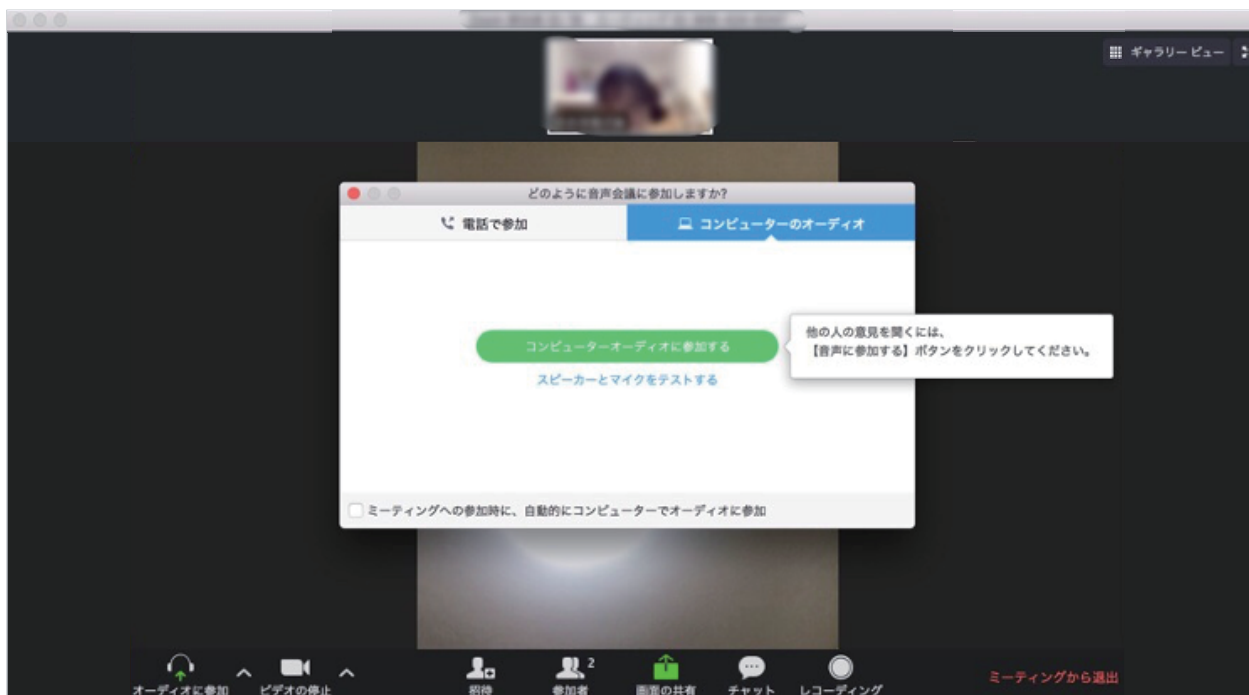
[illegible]

ギャラリービュー

どのように音声会議に参加しますか?

電話で参加

コンピューターのオーディオ

コンピューターオーディオに参加する

他の人の意見を聞くには、
【音声に参加する】ボタンをクリックしてください。

スピーカーとマイクをテストする

ミーティングへの参加時に、自動的にコンピューターでオーディオに参加

オーディオに参加

ビデオの停止

招待

参加者 2

画面の共有

チャット

レコーディング

ミーティングから退出